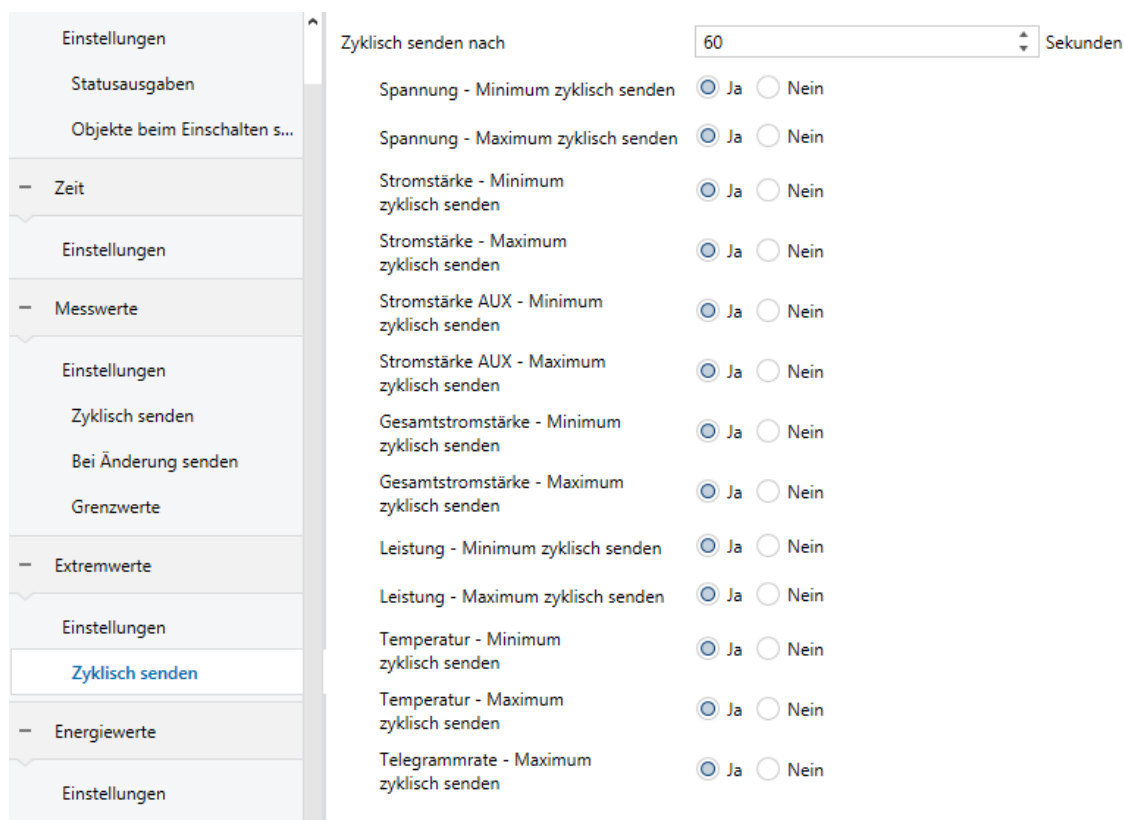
Einstellungen

Statusausgaben

Objekte beim Einschalten s...

– Zeit

Einstellungen

– Messwerte

Einstellungen

Zyklisch senden

Bei Änderung senden

Grenzwerte

– Extremwerte

Einstellungen

Zyklisch senden

– Energiewerte

Einstellungen

Zyklisch senden nach 60 Sekunden

Spannung - Minimum zyklisch senden Ja Nein

Spannung - Maximum zyklisch senden Ja Nein

Stromstärke - Minimum zyklisch senden Ja Nein

Stromstärke - Maximum zyklisch senden Ja Nein

Stromstärke AUX - Minimum zyklisch senden Ja Nein

Stromstärke AUX - Maximum zyklisch senden Ja Nein

Gesamtstromstärke - Minimum zyklisch senden Ja Nein

Gesamtstromstärke - Maximum zyklisch senden Ja Nein

Leistung - Minimum zyklisch senden Ja Nein

Leistung - Maximum zyklisch senden Ja Nein

Temperatur - Minimum zyklisch senden Ja Nein

Temperatur - Maximum zyklisch senden Ja Nein

Telegrammrate - Maximum zyklisch senden Ja Nein